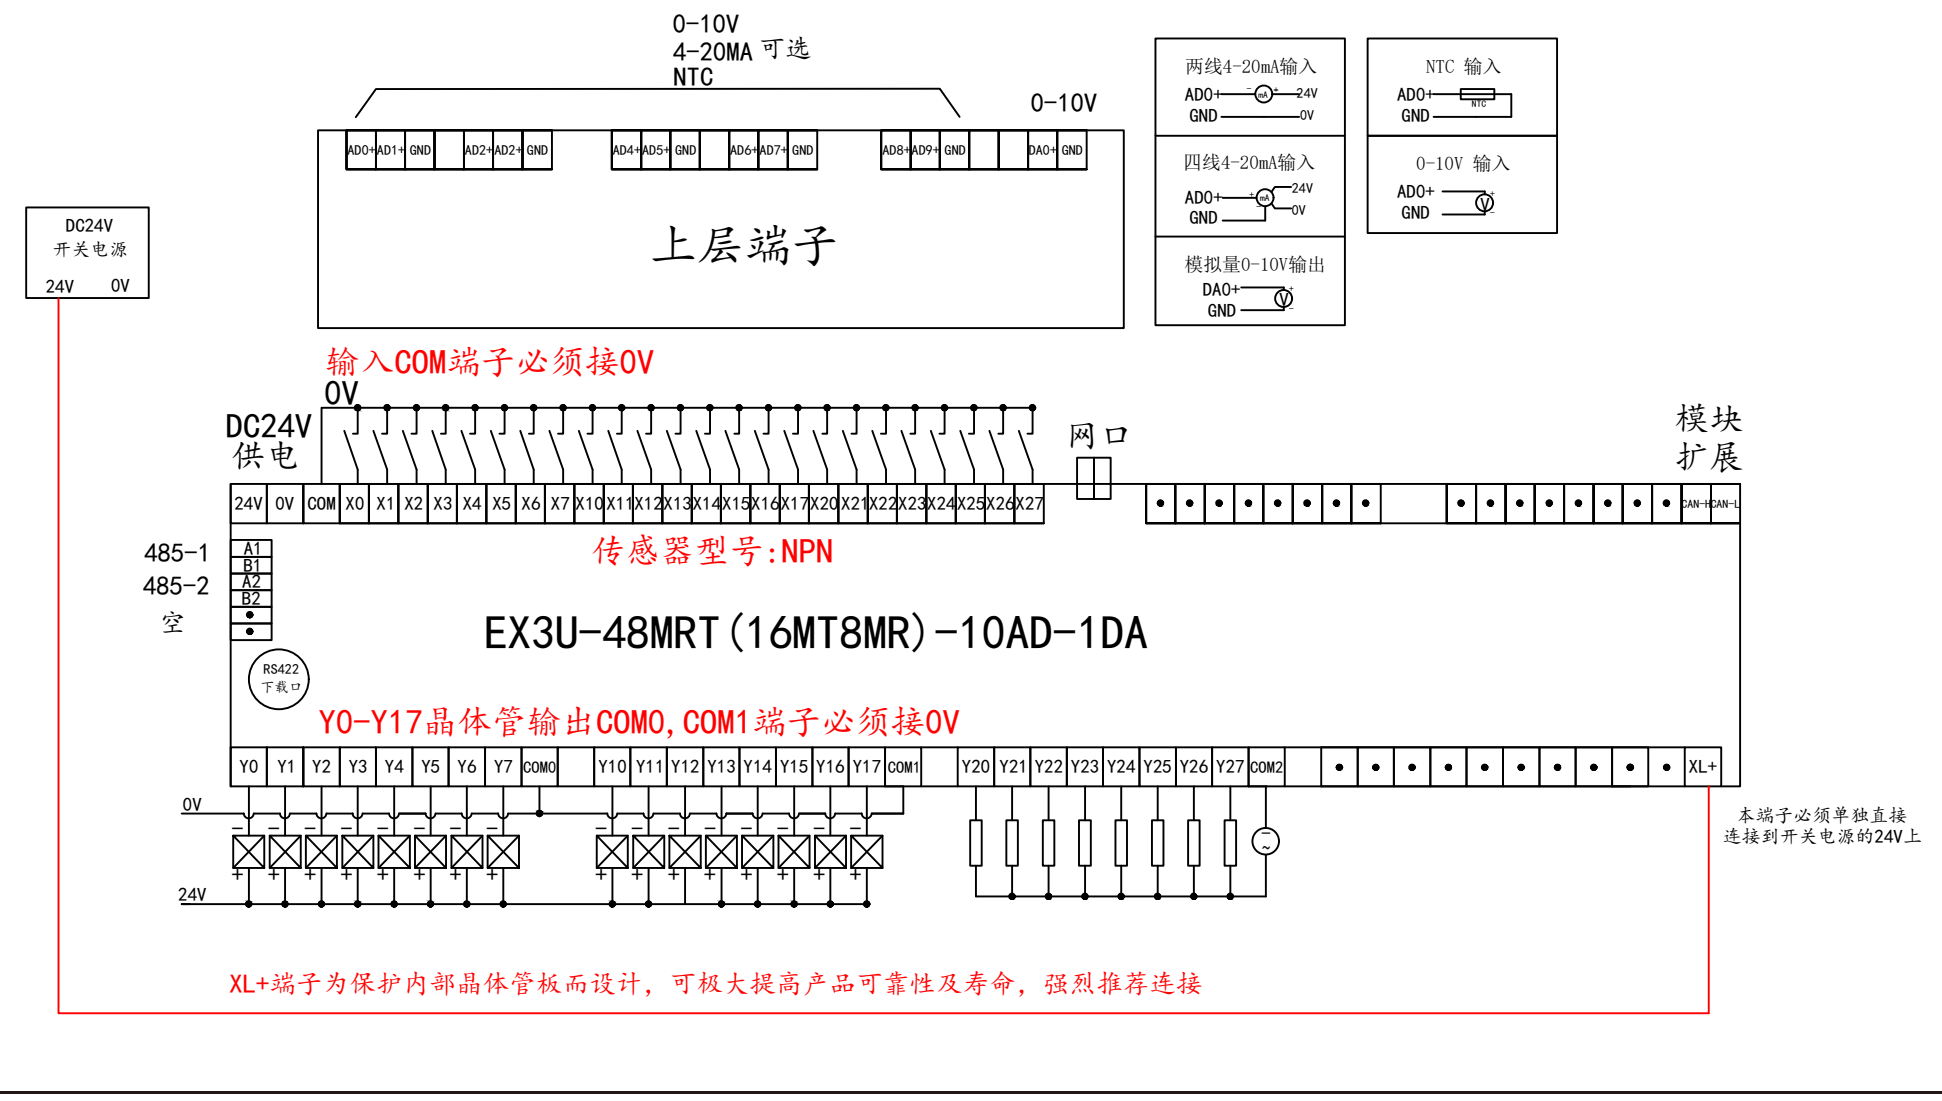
0-10V
4-20MA 可选
NTC

0-10V

| ADO+ | AD1+ | GND | | AD2+ | AD2+ | GND | | AD4+ | AD5+ | GND | | AD6+ | AD7+ | GND | | AD8+ | AD9+ | GND | | | DAO+ | GND |
|---|---|---|---|---|---|---|---|---|---|---|---|---|---|---|---|---|---|---|---|---|---|---|

上层端子

两线4-20mA输入
ADO+ mA +24V
GND 0V

四线4-20mA输入
ADO+ + mA 24V
GND 0V

模拟量0-10V输出
DAO+ V
GND

NTC 输入
ADO+ NTC
GND

0-10V 输入
ADO+ V
GND

DC24V
开关电源
24V 0V

输入COM端子必须接0V
0V
DC24V
供电

网口

模块
扩展

| 24V | 0V | COM | X0 | X1 | X2 | X3 | X4 | X5 | X6 | X7 | X10 | X11 | X12 | X13 | X14 | X15 | X16 | X17 | X20 | X21 | X22 | X23 | X24 | X25 | X26 | X27 |
|---|---|---|---|---|---|---|---|---|---|---|---|---|---|---|---|---|---|---|---|---|---|---|---|---|---|---|

CAN-H CAN-L

485-1
485-2
空
A1
B1
A2
B2

传感器型号:NPN

EX3U-48MRT(16MT8MR)-10AD-1DA

RS422
下载口

Y0-Y17晶体管输出COM0,COM1端子必须接0V

| Y0 | Y1 | Y2 | Y3 | Y4 | Y5 | Y6 | Y7 | COM0 | | Y10 | Y11 | Y12 | Y13 | Y14 | Y15 | Y16 | Y17 | COM1 | | Y20 | Y21 | Y22 | Y23 | Y24 | Y25 | Y26 | Y27 | COM2 | XL+ |
|---|---|---|---|---|---|---|---|---|---|---|---|---|---|---|---|---|---|---|---|---|---|---|---|---|---|---|---|---|---|

0V
24V

本端子必须单独直接
连接到开关电源的24V上

XL+端子为保护内部晶体管板而设计, 可极大提高产品可靠性及寿命, 强烈推荐连接